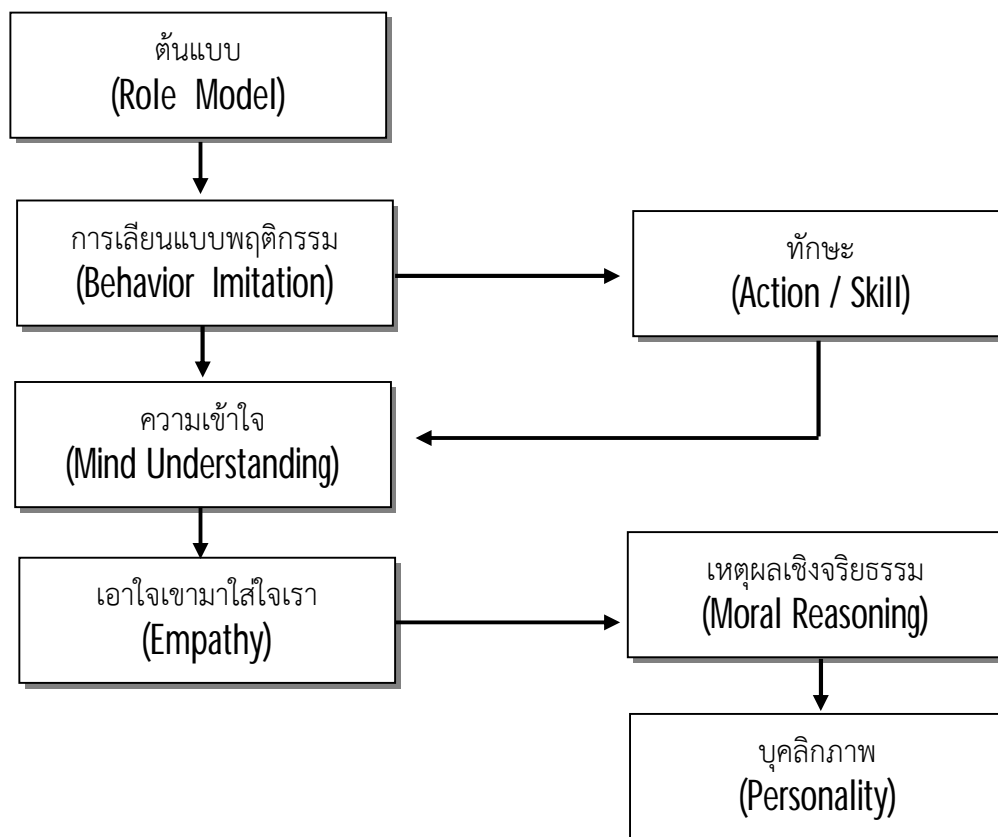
ต้นแบบ
(Role Model)

การเลียนแบบพฤติกรรม
(Behavior Imitation)

ทักษะ
(Action / Skill)

ความเข้าใจ
(Mind Understanding)

เอาใจเขามาใส่ใจเรา
(Empathy)

เหตุผลเชิงจริยธรรม
(Moral Reasoning)

บุคลิกภาพ
(Personality)